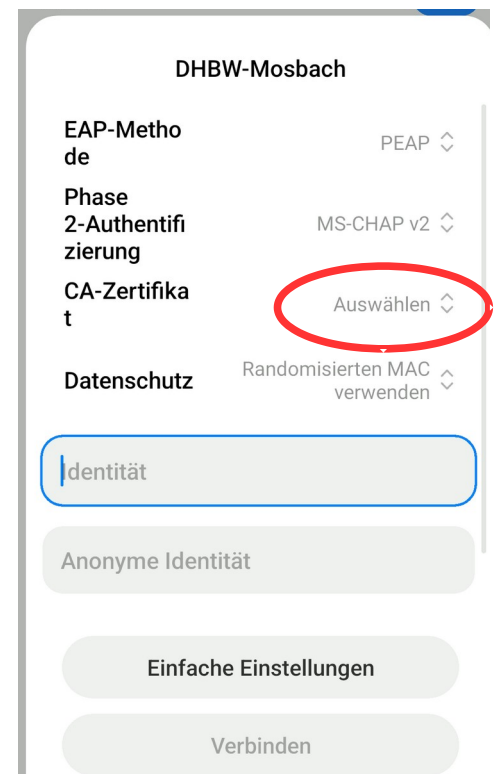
DHBW-Mosbach

EAP-Methode PEAP

Phase 2-Authentifizierung MS-CHAP v2

CA-Zertifikat Auswählen

Datenschutz Randomisierten MAC verwenden

Identität

Anonyme Identität

Einfache Einstellungen

Verbinden